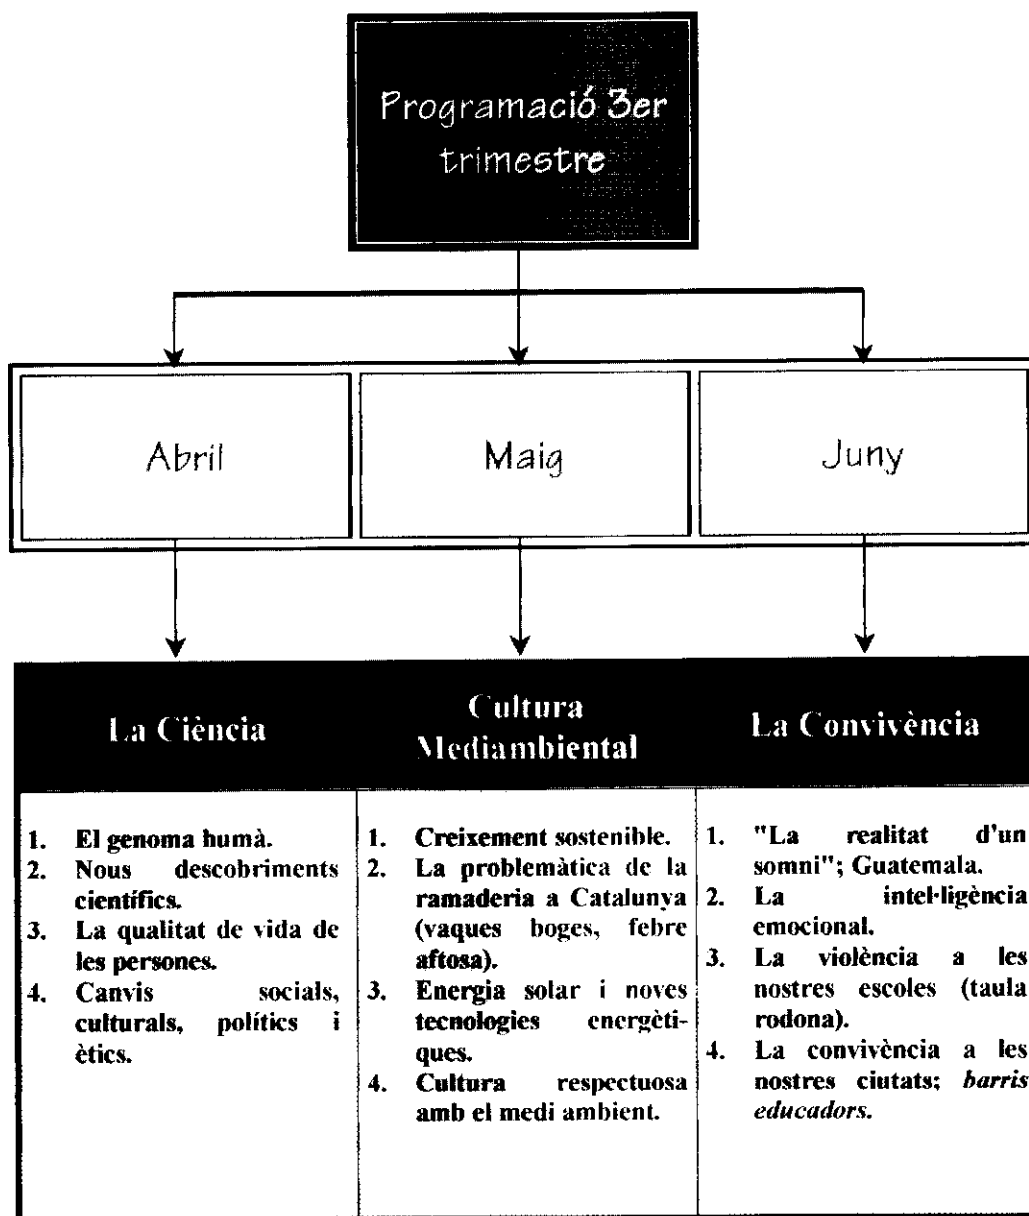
Programació 3er trimestre

Abril

Maig

Juny

| La Ciència | Cultura Mediambiental | La Convivència |
|---|---|---|
| 1. El genoma humà.<br>2. Nous descobriments científics.<br>3. La qualitat de vida de les persones.<br>4. Canvis socials, culturals, polítics i ètics. | 1. Creixement sostenible.<br>2. La problemàtica de la ramaderia a Catalunya (vaques boges, febre aftosa).<br>3. Energia solar i noves tecnologies energètiques.<br>4. Cultura respectuosa amb el medi ambient. | 1. "La realitat d'un somni"; Guatemala.<br>2. La intel·ligència emocional.<br>3. La violència a les nostres escoles (taula rodona).<br>4. La convivència a les nostres ciutats; *barris educadors.* |